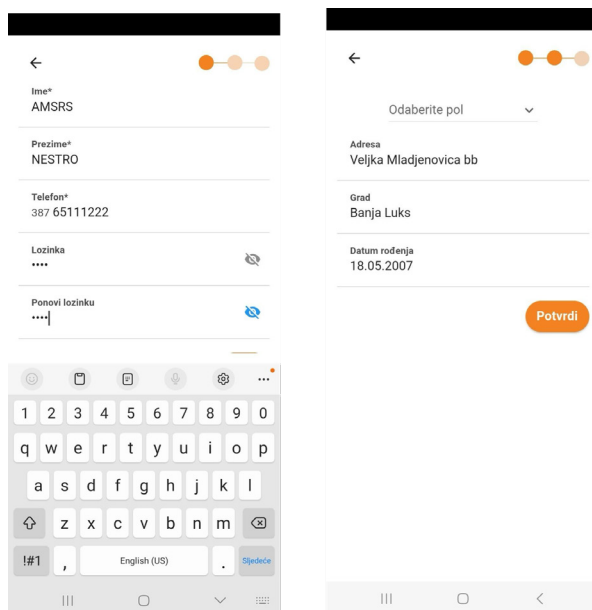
Ime*
AMSRS

Prezime*
NESTRO

Telefon*
387 65111222

Lozinka
••••

Ponovi lozinku
••••

1 2 3 4 5 6 7 8 9 0
q w e r t y u i o p
a s d f g h j k l
z x c v b n m
!#1 , English (US) . Sljedeće

Odaberite pol

Adresa
Veljka Mladjenovica bb

Grad
Banja Luks

Datum rođenja
18.05.2007

Potvrdi